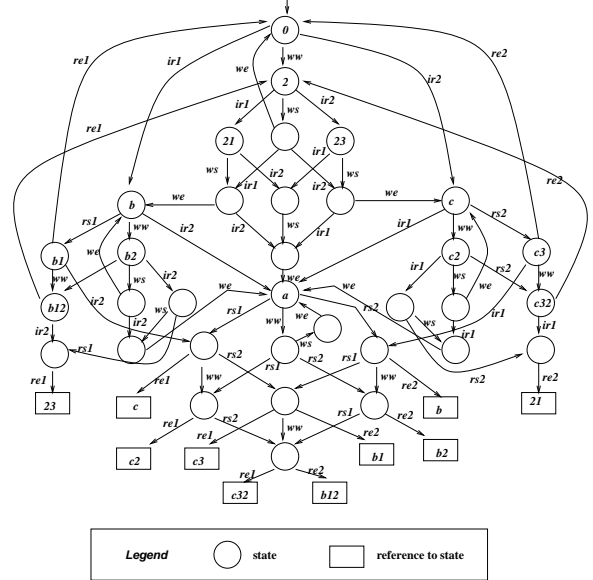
0
ww
2
re1
ir1
we
ir2
re2
re1
ir1
ws
ir2
21
23
ws
ir1
ir2
ir1
ws
b
we
ir2
ir2
ws
we
c
rs1
ww
ir2
ir1
rs2
b1
b2
ir2
c2
c3
ww
ws
we
ir1
ws
ww
b12
ir2
ws
we
a
rs2
we
ww
c32
ir2
rs1
we
rs1
ww
ws
rs2
ir1
ws
ir1
re1
rs2
rs1
re2
rs2
23
re1
c
ww
ww
re2
b
21
rs1
re1
rs2
rs1
re2
c2
c3
ww
b1
b2
re1
re2
c32
b12
Legend
state
reference to state